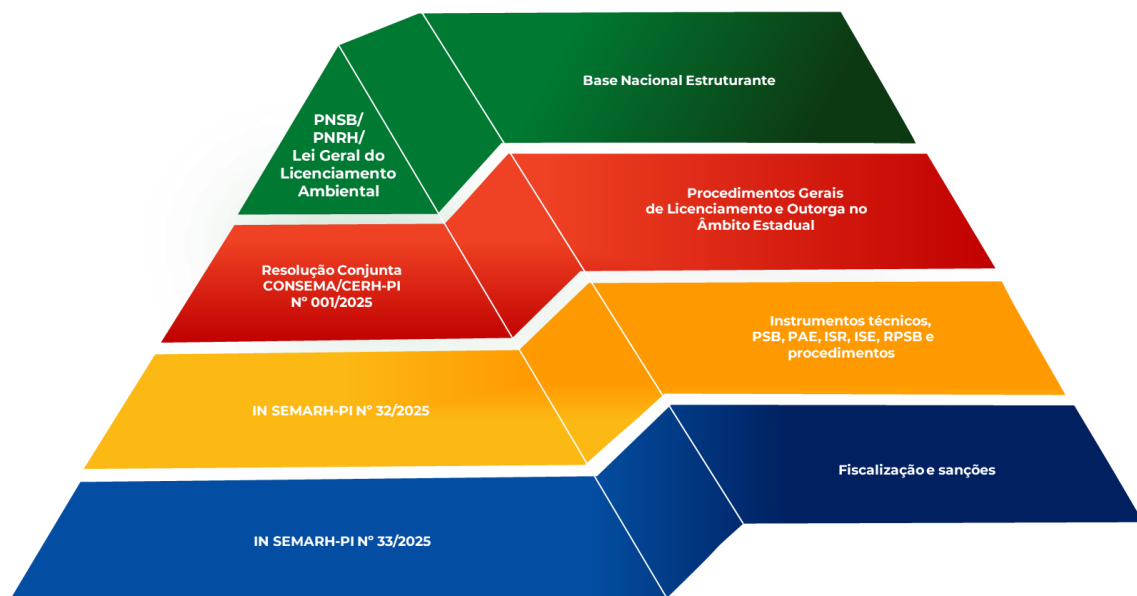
PNSB/
PNRH/
Lei Geral do Licenciamento Ambiental

Base Nacional Estruturante

Resolução Conjunta CONSEMA/CERH-PI Nº 001/2025

Procedimentos Gerais de Licenciamento e Outorga no Âmbito Estadual

IN SEMARH-PI Nº 32/2025

Instrumentos técnicos, PSB, PAE, ISR, ISE, RPSB e procedimentos

IN SEMARH-PI Nº 33/2025

Fiscalização e sanções